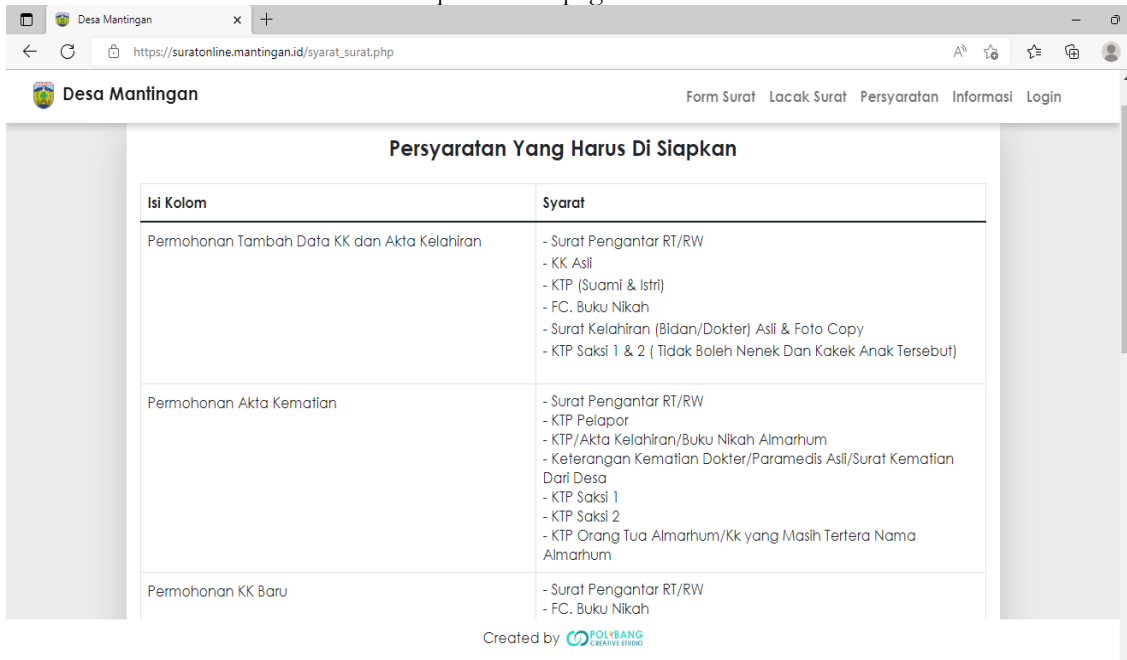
Desa Mantingan
https://suratonline.mantingan.id/syarat_surat.php

Desa Mantingan

Form Surat Lacak Surat Persyaratan Informasi Login

Persyaratan Yang Harus Di Siapkan

| Isi Kolom | Syarat |
|---|---|
| Permohonan Tambah Data KK dan Akta Kelahiran | - Surat Pengantar RT/RW<br>- KK Asli<br>- KTP (Suami & Istri)<br>- FC. Buku Nikah<br>- Surat Kelahiran (Bidan/Dokter) Asli & Foto Copy<br>- KTP Saksi 1 & 2 ( Tidak Boleh Nenek Dan Kakek Anak Tersebut) |
| Permohonan Akta Kematian | - Surat Pengantar RT/RW<br>- KTP Pelapor<br>- KTP/Akta Kelahiran/Buku Nikah Almarhum<br>- Keterangan Kematian Dokter/Paramedis Asli/Surat Kematian Dari Desa<br>- KTP Saksi 1<br>- KTP Saksi 2<br>- KTP Orang Tua Almarhum/Kk yang Masih Tertera Nama Almarhum |
| Permohonan KK Baru | - Surat Pengantar RT/RW<br>- FC. Buku Nikah |

Created by POLBANG CREATIVE STUDIO